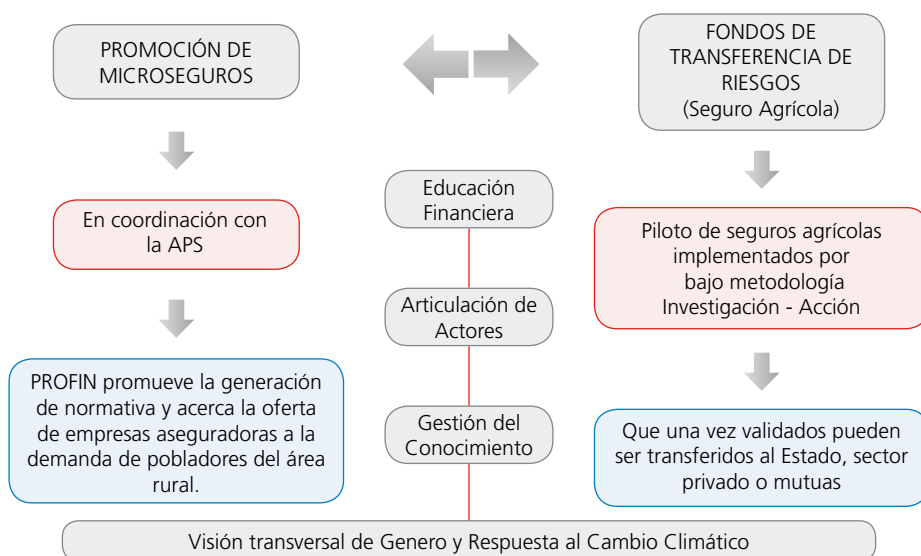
PROMOCIÓN DE MICROSEGUROS

FONDOS DE TRANSFERENCIA DE RIESGOS (Seguro Agrícola)

En coordinación con la APS

Educación Financiera

Articulación de Actores

Gestión del Conocimiento

Piloto de seguros agrícolas implementados por bajo metodología Investigación - Acción

PROFIN promueve la generación de normativa y acerca la oferta de empresas aseguradoras a la demanda de pobladores del área rural.

Que una vez validados pueden ser transferidos al Estado, sector privado o mutuas

Visión transversal de Genero y Respuesta al Cambio Climático